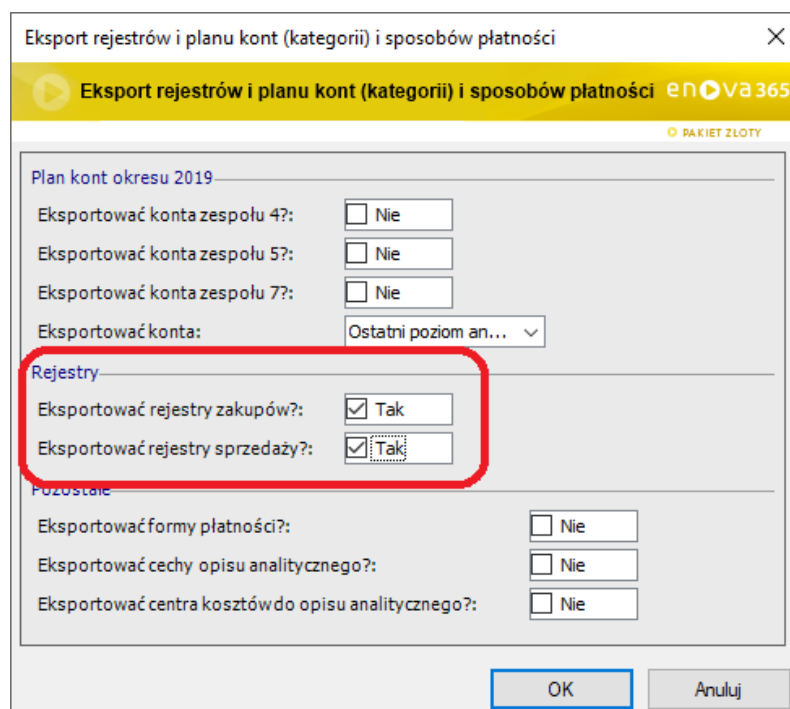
Eksport rejestrów i planu kont (kategorii) i sposobów płatności ✕

Eksport rejestrów i planu kont (kategorii) i sposobów płatności enova365

PAKIET ZŁOTY

Plan kont okresu 2019

Eksportować konta zespołu 4?: Nie

Eksportować konta zespołu 5?: Nie

Eksportować konta zespołu 7?: Nie

Eksportować konta: Ostatni poziom an...

Rejestry

Eksportować rejestry zakupów?: Tak

Eksportować rejestry sprzedaży?: Tak

Pozostałe

Eksportować formy płatności?: Nie

Eksportować cechy opisu analitycznego?: Nie

Eksportować centra kosztów do opisu analitycznego?: Nie

OK

Anuluj